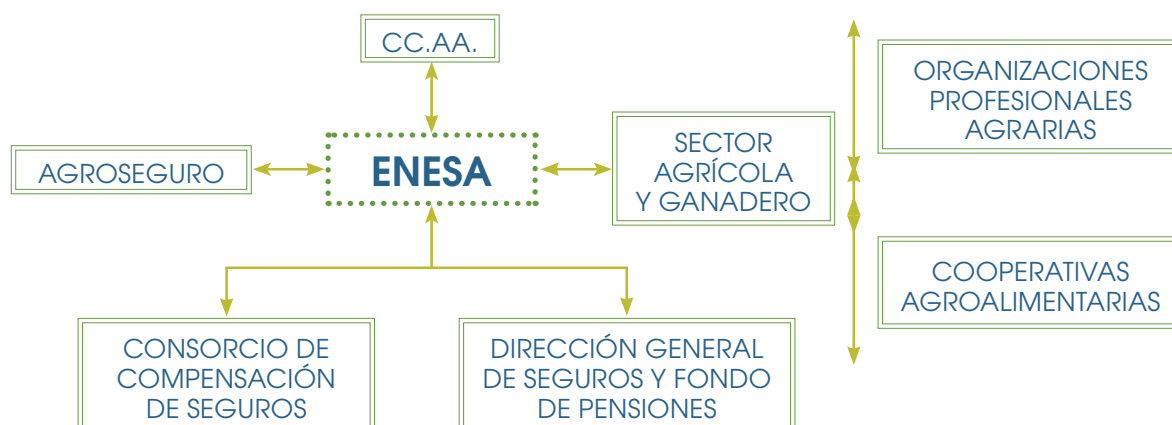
CC.AA.

AGROSEGURO

ENESA

SECTOR AGRÍCOLA Y GANADERO

ORGANIZACIONES PROFESIONALES AGRARIAS

COOPERATIVAS AGROALIMENTARIAS

CONSORCIO DE COMPENSACIÓN DE SEGUROS

DIRECCIÓN GENERAL DE SEGUROS Y FONDO DE PENSIONES